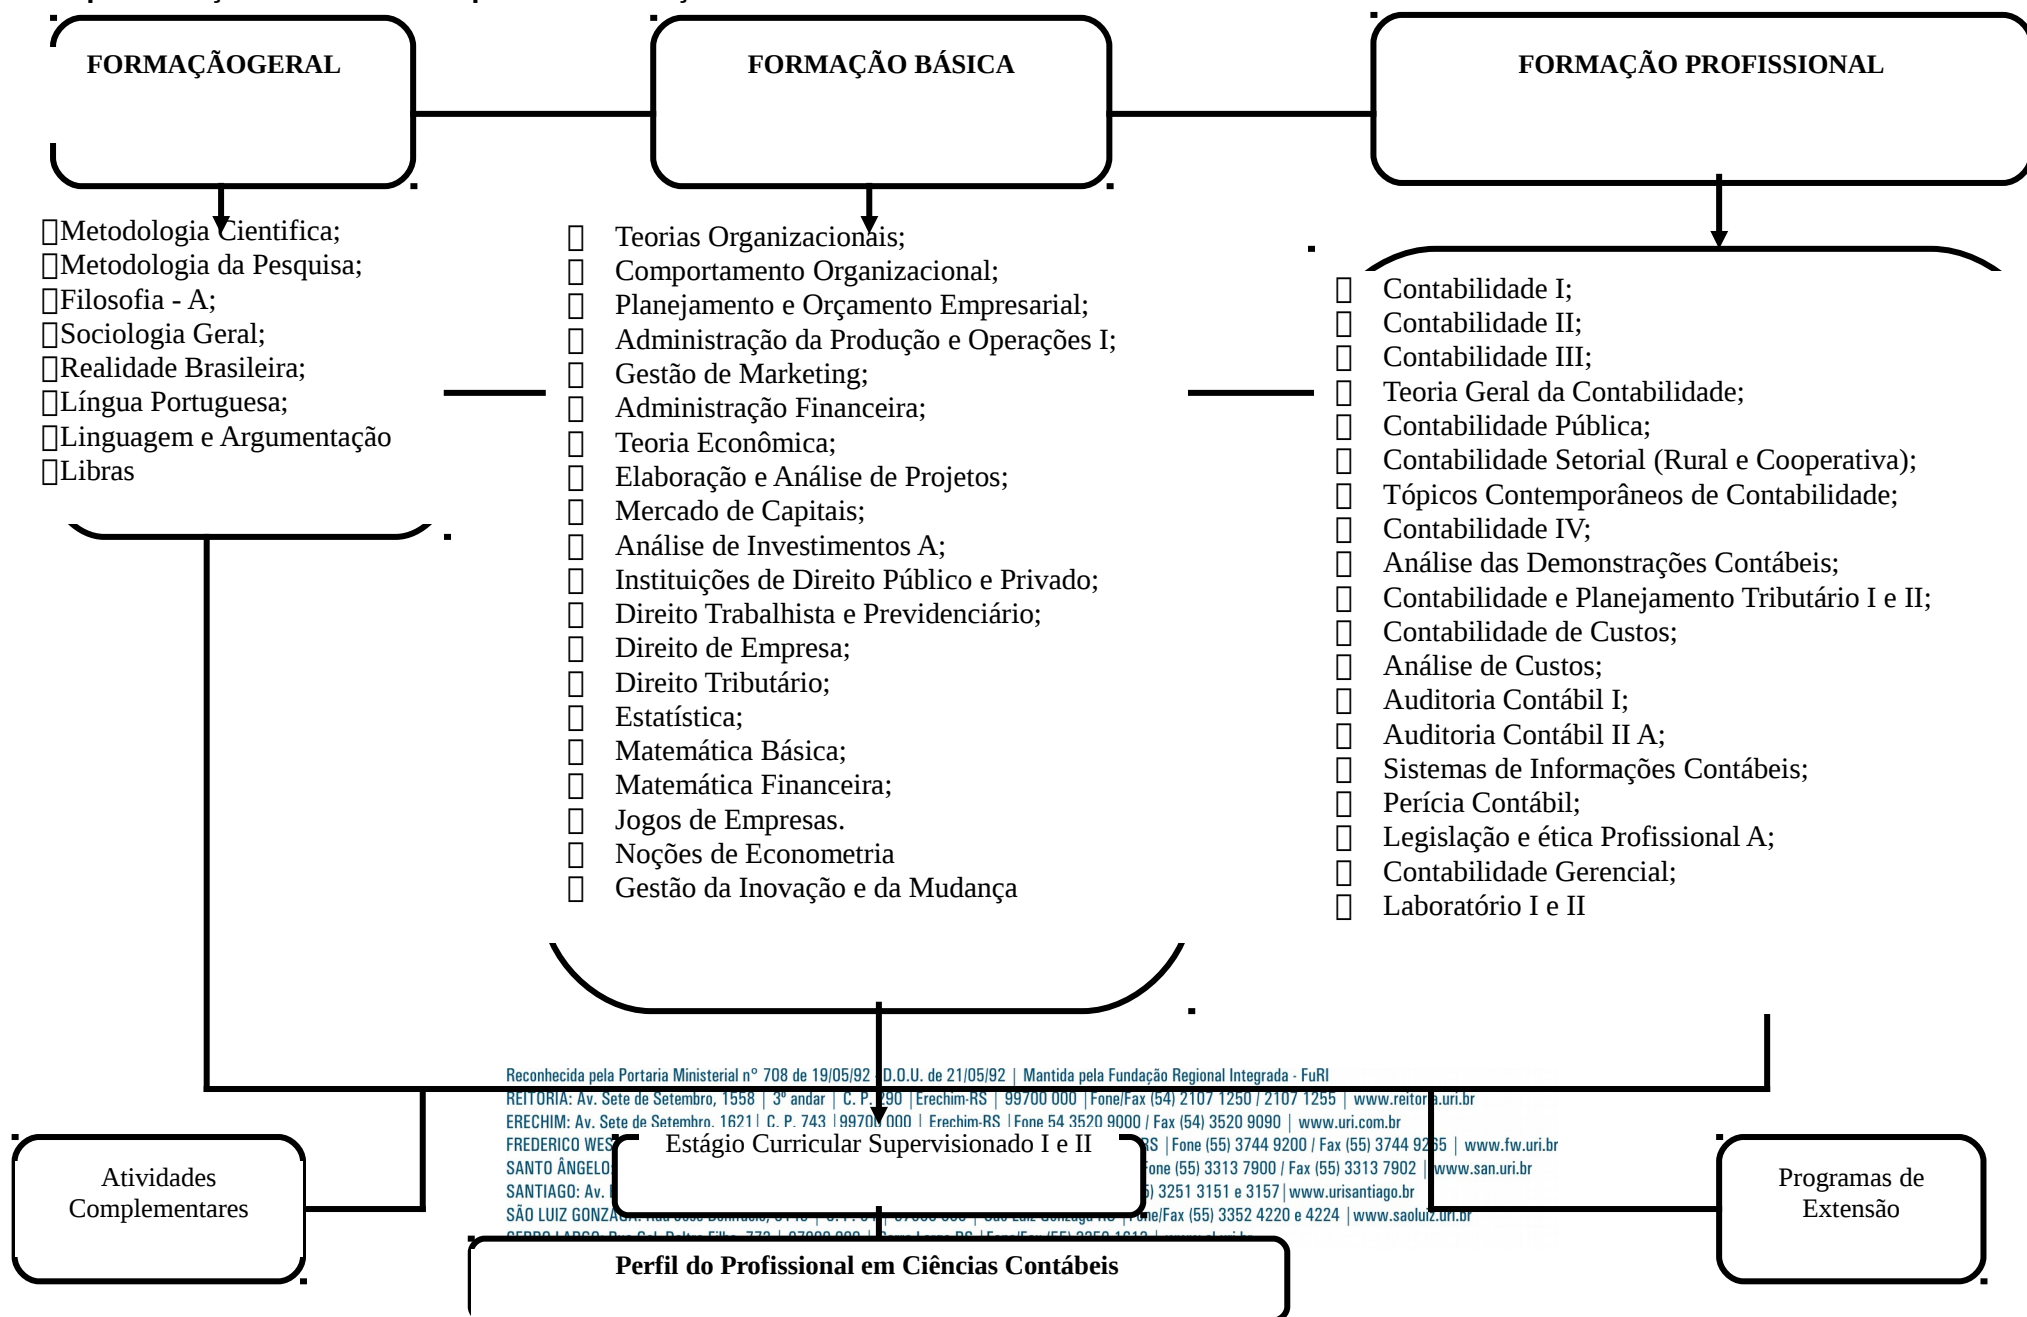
FORMAÇÃOGERAL

FORMAÇÃO BÁSICA

FORMAÇÃO PROFISSIONAL

Metodologia Cientifica;
Metodologia da Pesquisa;
Filosofia - A;
Sociologia Geral;
Realidade Brasileira;
Língua Portuguesa;
Linguagem e Argumentação
Libras

Teorias Organizacionais;
Comportamento Organizacional;
Planejamento e Orçamento Empresarial;
Administração da Produção e Operações I;
Gestão de Marketing;
Administração Financeira;
Teoria Econômica;
Elaboração e Análise de Projetos;
Mercado de Capitais;
Análise de Investimentos A;
Instituições de Direito Público e Privado;
Direito Trabalhista e Previdenciário;
Direito de Empresa;
Direito Tributário;
Estatística;
Matemática Básica;
Matemática Financeira;
Jogos de Empresas.
Noções de Econometria
Gestão da Inovação e da Mudança

Contabilidade I;
Contabilidade II;
Contabilidade III;
Teoria Geral da Contabilidade;
Contabilidade Pública;
Contabilidade Setorial (Rural e Cooperativa);
Tópicos Contemporâneos de Contabilidade;
Contabilidade IV;
Análise das Demonstrações Contábeis;
Contabilidade e Planejamento Tributário I e II;
Contabilidade de Custos;
Análise de Custos;
Auditoria Contábil I;
Auditoria Contábil II A;
Sistemas de Informações Contábeis;
Perícia Contábil;
Legislação e ética Profissional A;
Contabilidade Gerencial;
Laboratório I e II

Reconhecida pela Portaria Ministerial n° 708 de 19/05/92 | D.O.U. de 21/05/92 | Mantida pela Fundação Regional Integrada - FuRI
REITORIA: Av. Sete de Setembro, 1558 | 3° andar | C. P. 290 | Erechim-RS | 99700 000 | Fone/Fax (54) 2107 1250 / 2107 1255 | www.reitoria.uri.br
ERECHIM: Av. Sete de Setembro, 1621 | C. P. 743 | 99700 000 | Erechim-RS | Fone 54 3520 9000 / Fax (54) 3520 9090 | www.uri.com.br
FREDERICO WES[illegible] RS | Fone (55) 3744 9200 / Fax (55) 3744 9265 | www.fw.uri.br
SANTO ÂNGELO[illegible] Fone (55) 3313 7900 / Fax (55) 3313 7902 | www.san.uri.br
SANTIAGO: Av. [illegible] 5) 3251 3151 e 3157 | www.urisantiago.br
SÃO LUIZ GONZAGA: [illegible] one/Fax (55) 3352 4220 e 4224 | www.saoluiz.uri.br

Atividades Complementares

Estágio Curricular Supervisionado I e II

Programas de Extensão

Perfil do Profissional em Ciências Contábeis